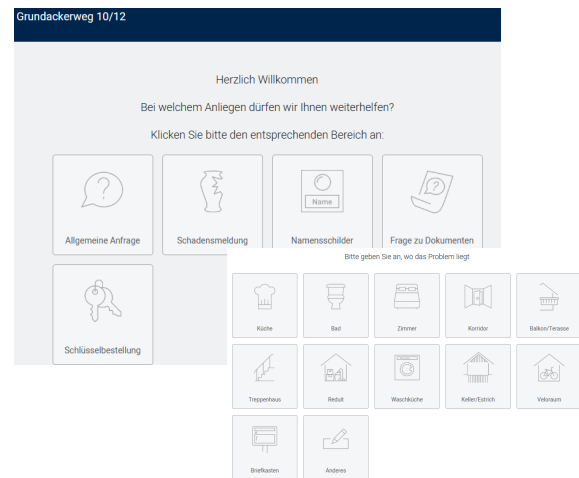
Grundackerweg 10/12

Herzlich Willkommen

Bei welchem Anliegen dürfen wir Ihnen weiterhelfen?

Klicken Sie bitte den entsprechenden Bereich an:

Allgemeine Anfrage

Schadensmeldung

Name

Namensschilder

Frage zu Dokumenten

Schlüsselbestellung

Bitte geben Sie an, wo das Problem liegt

Küche

Bad

Zimmer

Korridor

Balkon/Terasse

Treppenhaus

Reduit

Waschküche

Keller/Estrich

Veloraum

Briefkasten

Anderes